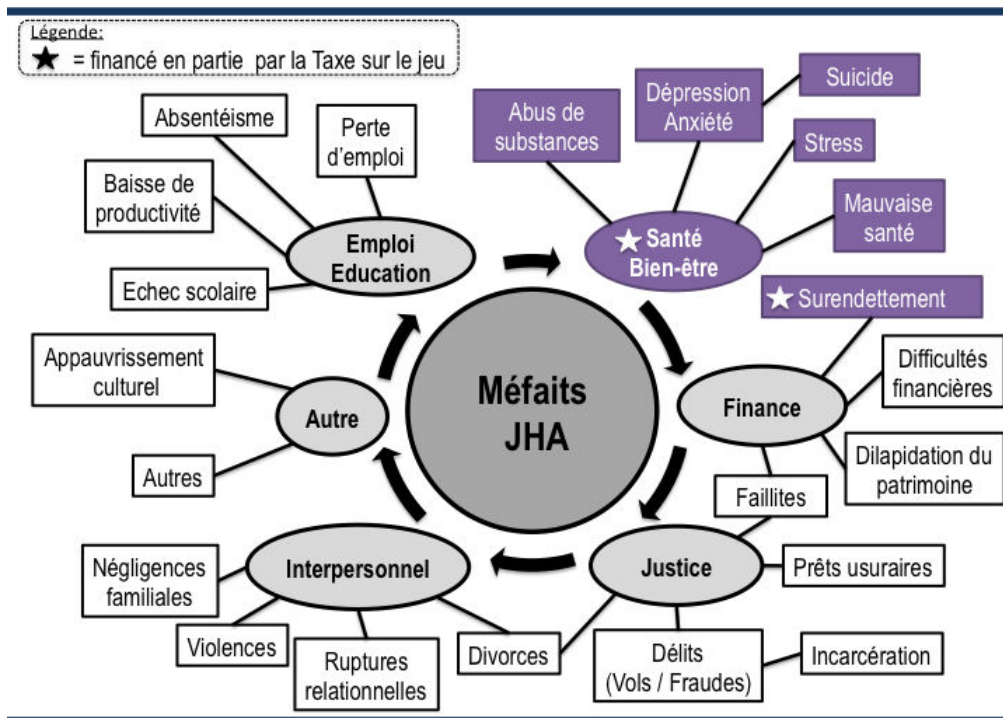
Légende:
★ = financé en partie par la Taxe sur le jeu

Méfaits JHA

Emploi Education
Absentéisme
Perte d'emploi
Baisse de productivité
Echec scolaire

★ Santé Bien-être
Abus de substances
Dépression Anxiété
Suicide
Stress
Mauvaise santé

Finance
★ Surendettement
Difficultés financières
Dilapidation du patrimoine
Faillites

Justice
Prêts usuraires
Délits (Vols / Fraudes)
Incarcération
Divorces

Interpersonnel
Négligences familiales
Violences
Ruptures relationnelles

Autre
Appauvrissement culturel
Autres